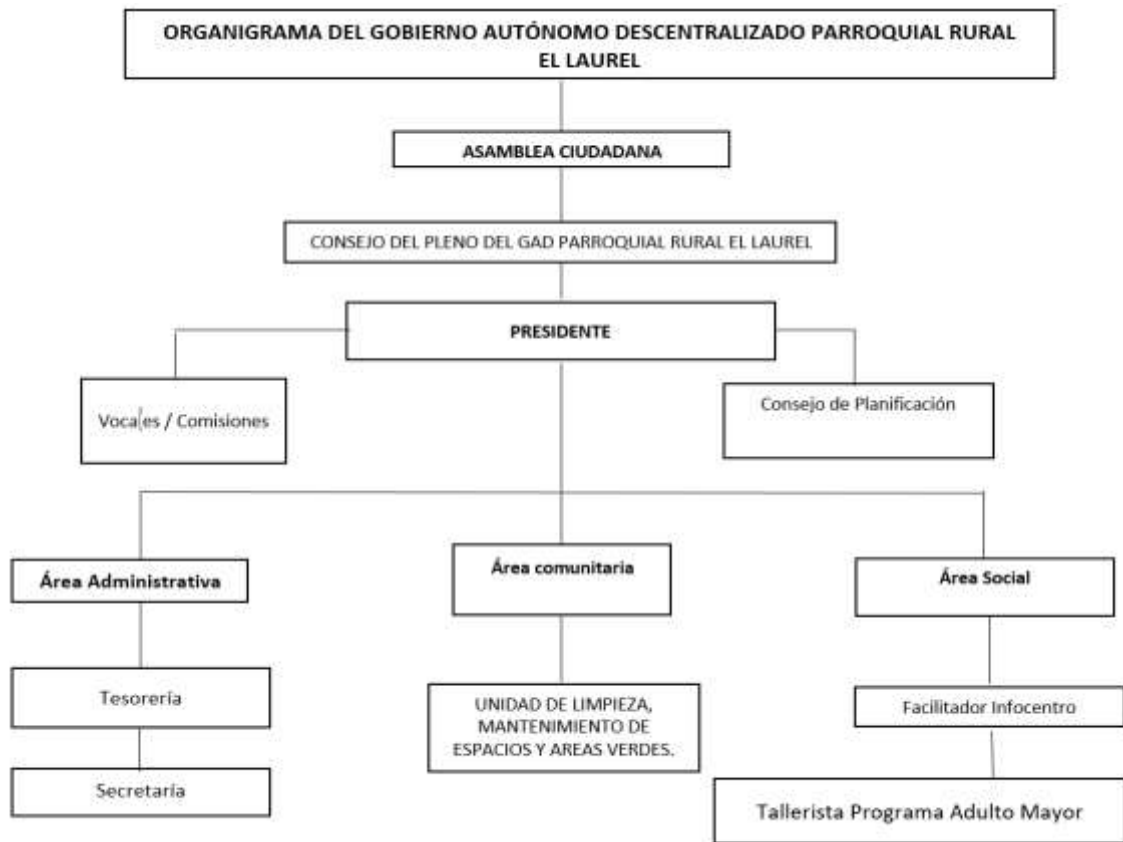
ORGANIGRAMA DEL GOBIERNO AUTÓNOMO DESCENTRALIZADO PARROQUIAL RURAL EL LAUREL

ASAMBLEA CIUDADANA

CONSEJO DEL PLENO DEL GAD PARROQUIAL RURAL EL LAUREL

PRESIDENTE

Vocales / Comisiones

Consejo de Planificación

Área Administrativa

Área comunitaria

Área Social

Tesorería

Secretaría

UNIDAD DE LIMPIEZA, MANTENIMIENTO DE ESPACIOS Y AREAS VERDES.

Facilitador Infocentro

Tallerista Programa Adulto Mayor